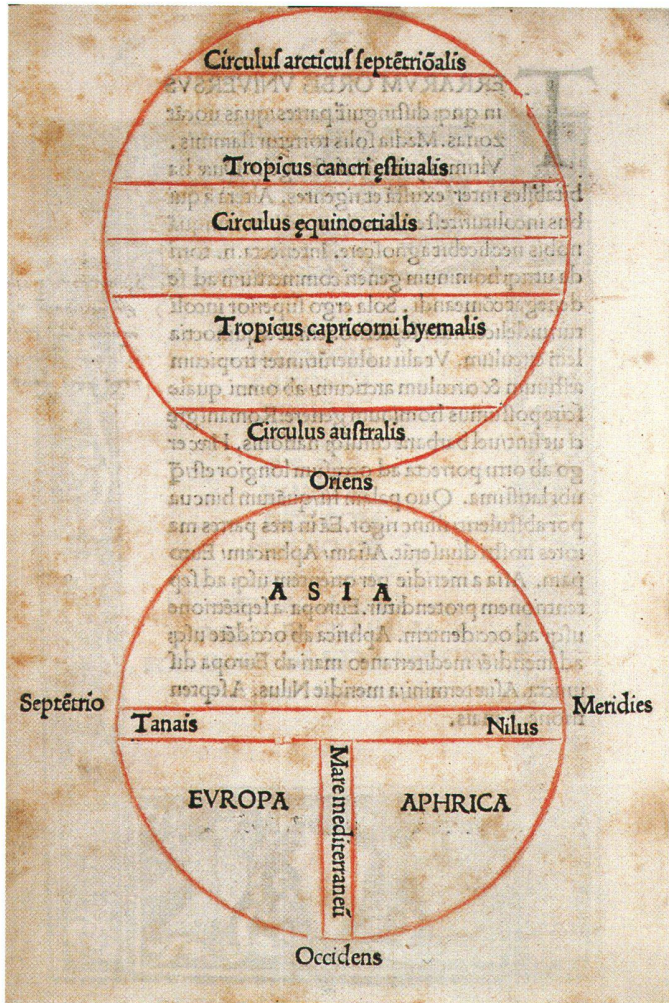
Circulus arcticus septẽtriõalis

Tropicus cancri estiualis

Circulus equinoctialis

Tropicus capricorni hyemalis

Circulus australis

Oriens

ASIA

Septẽtrio

Meridies

Tanais

Nilus

Mare mediterraneũ

EVROPA

APHRICA

Occidens